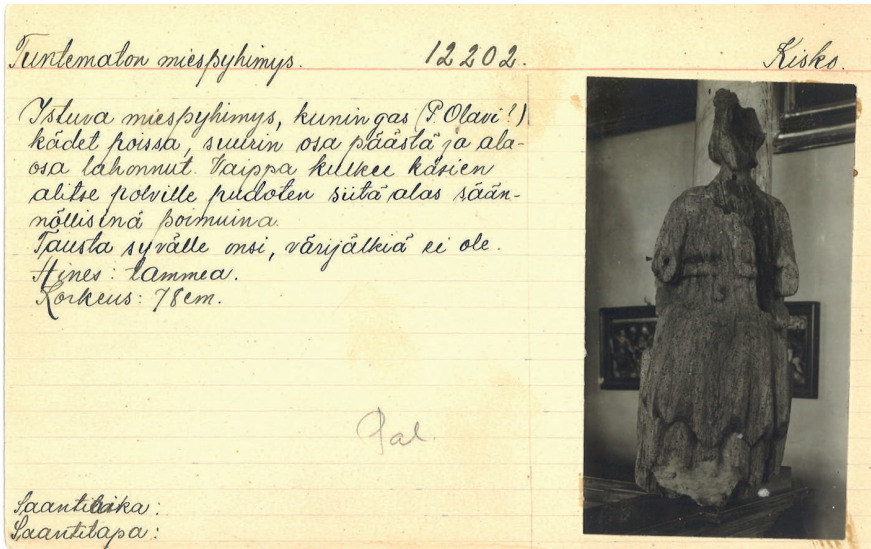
Tuntematon miespyhimys. 12202. Kisko.

Istuva miespyhimys, kuningas (P. Olavi?) kädet poissa, suurin osa päästä ja alaosa lahonnut. Vaippa kulkee käsien alitse polville pudoten siitä alas säännöllisinä poimuina.
Tausta syvälle onsi, värijälkiä ei ole.
Aines: lammea.
Korkeus: 78 cm.

Pal.

Saantiaika:
Saantitapa: